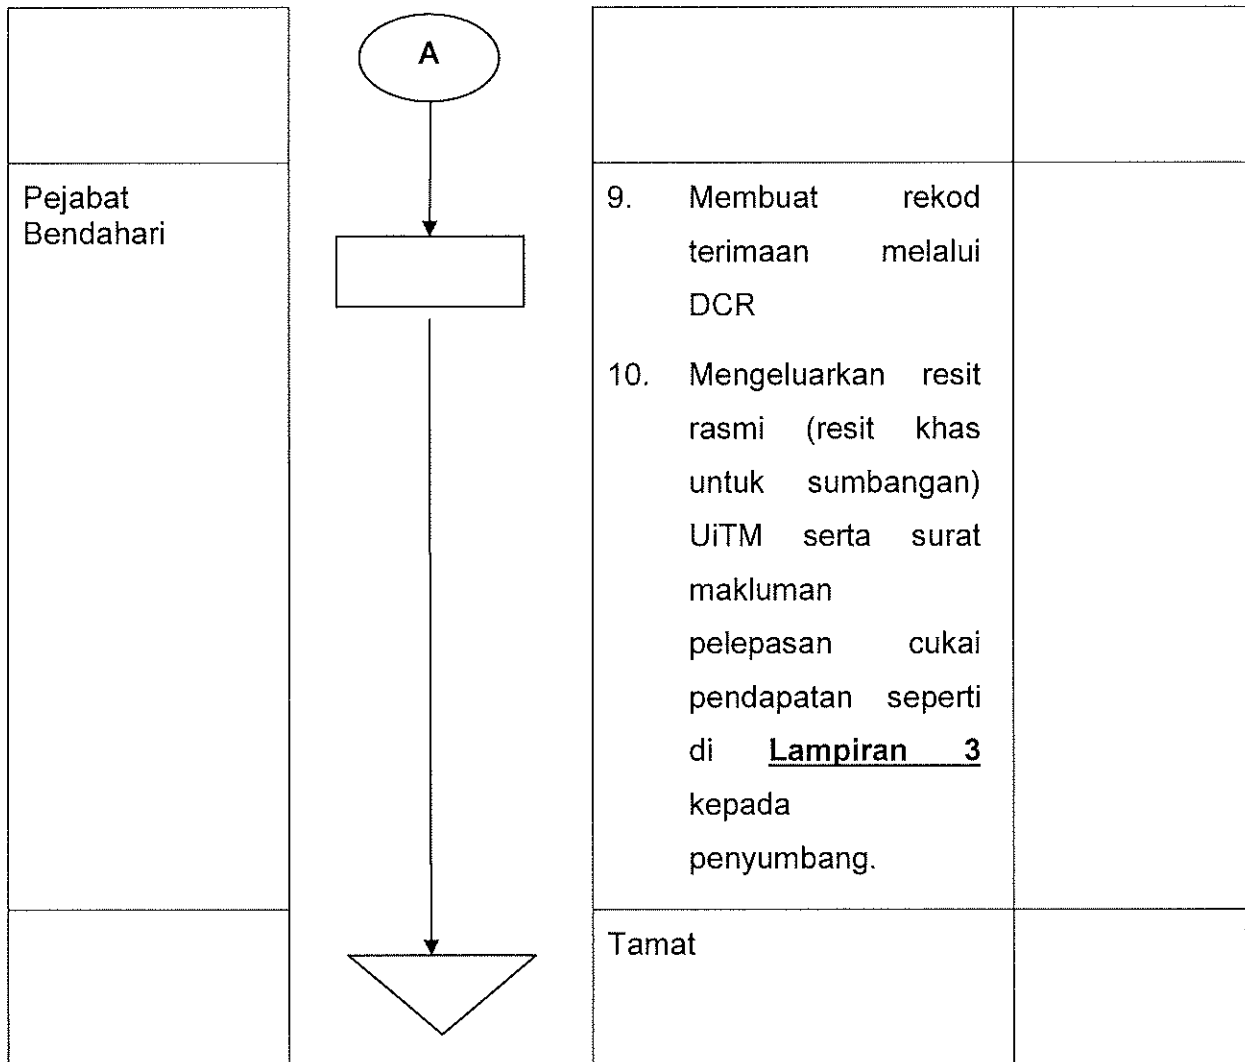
| | | | |
|---|---|---|---|
| | A | | |
| Pejabat Bendahari | | 9. Membuat rekod terimaan melalui DCR<br><br>10. Mengeluarkan resit rasmi (resit khas untuk sumbangan) UiTM serta surat makluman pelepasan cukai pendapatan seperti di **Lampiran 3** kepada penyumbang. | |
| | | Tamat | |